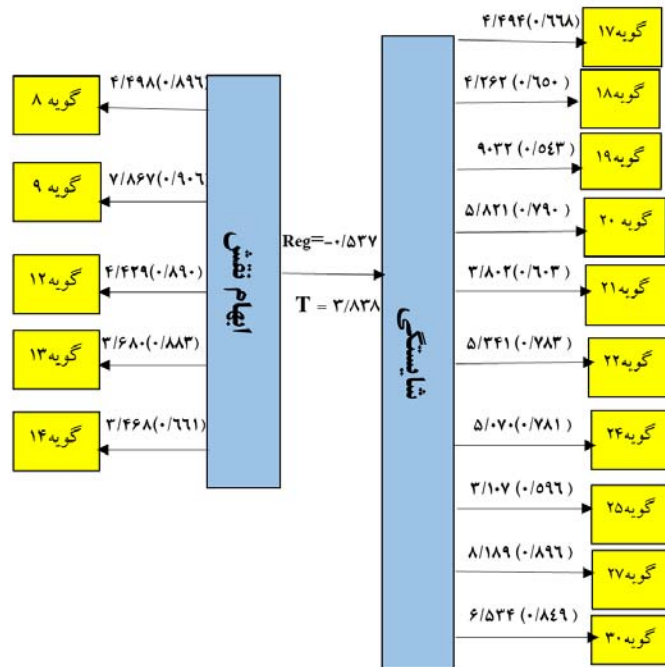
ابهام نقش

شایستگی

Reg=-۰/۵۳۷

T = ۳/۸۳۸

۴/۴۹۸(۰/۸۹۶)
گویه ۸

۷/۸۶۷(۰/۹۰۶)
گویه ۹

۴/۴۲۹(۰/۸۹۰)
گویه۱۲

۳/۶۸۰(۰/۸۸۳)
گویه۱۳

۳/۴۶۸(۰/۶۶۱)
گویه۱۴

۴/۴۹۴(۰/۶۶۸)
گویه۱۷

۴/۲۶۲ (۰/۶۵۰)
گویه۱۸

۹۰۳۲ (۰/۵۴۳)
گویه۱۹

۵/۸۲۱ (۰/۷۹۰)
گویه ۲۰

۳/۸۰۲(۰/۶۰۳)
گویه۲۱

۵/۳۴۱ (۰/۷۸۳)
گویه۲۲

۵/۰۷۰(۰/۷۸۱)
گویه۲۴

۳/۱۰۷ (۰/۵۹۶)
گویه۲۵

۸/۱۸۹ (۰/۸۹۶)
گویه۲۷

۶/۵۳۴ (۰/۸۴۹)
گویه۳۰